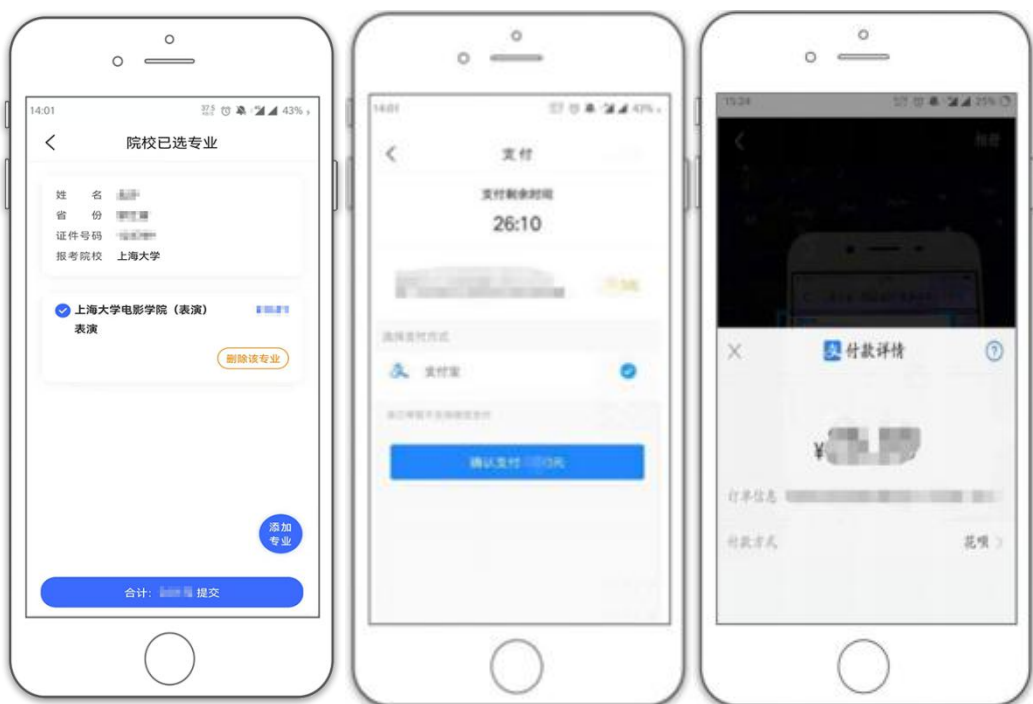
14:01 43%

院校已选专业

姓名 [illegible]
省份 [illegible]
证件号码 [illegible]
报考院校 上海大学

上海大学电影学院（表演） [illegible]
表演

删除该专业

添加专业

合计: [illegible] 提交

14:01 43%

支付

支付剩余时间
26:10

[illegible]

选择支付方式

支付宝

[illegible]

确认支付 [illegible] 元

15:24 25%

付款详情

¥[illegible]

订单信息 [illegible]

付款方式 花呗